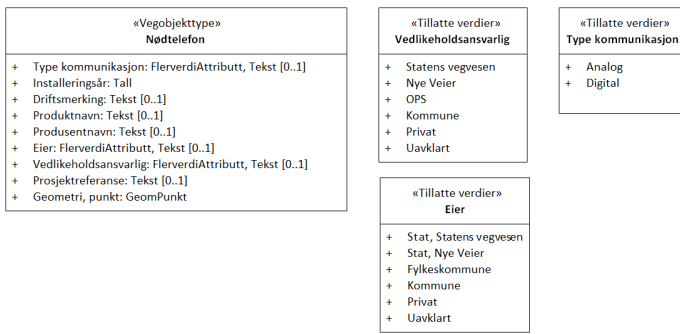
«Vegobjekttype»
Nødtelefon

+ Type kommunikasjon: FlerverdiAttributt, Tekst [0..1]
+ Installeringsår: Tall
+ Driftsmerking: Tekst [0..1]
+ Produktnavn: Tekst [0..1]
+ Produsentnavn: Tekst [0..1]
+ Eier: FlerverdiAttributt, Tekst [0..1]
+ Vedlikeholdsansvarlig: FlerverdiAttributt, Tekst [0..1]
+ Prosjektreferanse: Tekst [0..1]
+ Geometri, punkt: GeomPunkt

«Tillatte verdier»
Vedlikeholdsansvarlig

+ Statens vegvesen
+ Nye Veier
+ OPS
+ Kommune
+ Privat
+ Uavklart

«Tillatte verdier»
Type kommunikasjon

+ Analog
+ Digital

«Tillatte verdier»
Eier

+ Stat, Statens vegvesen
+ Stat, Nye Veier
+ Fylkeskommune
+ Kommune
+ Privat
+ Uavklart